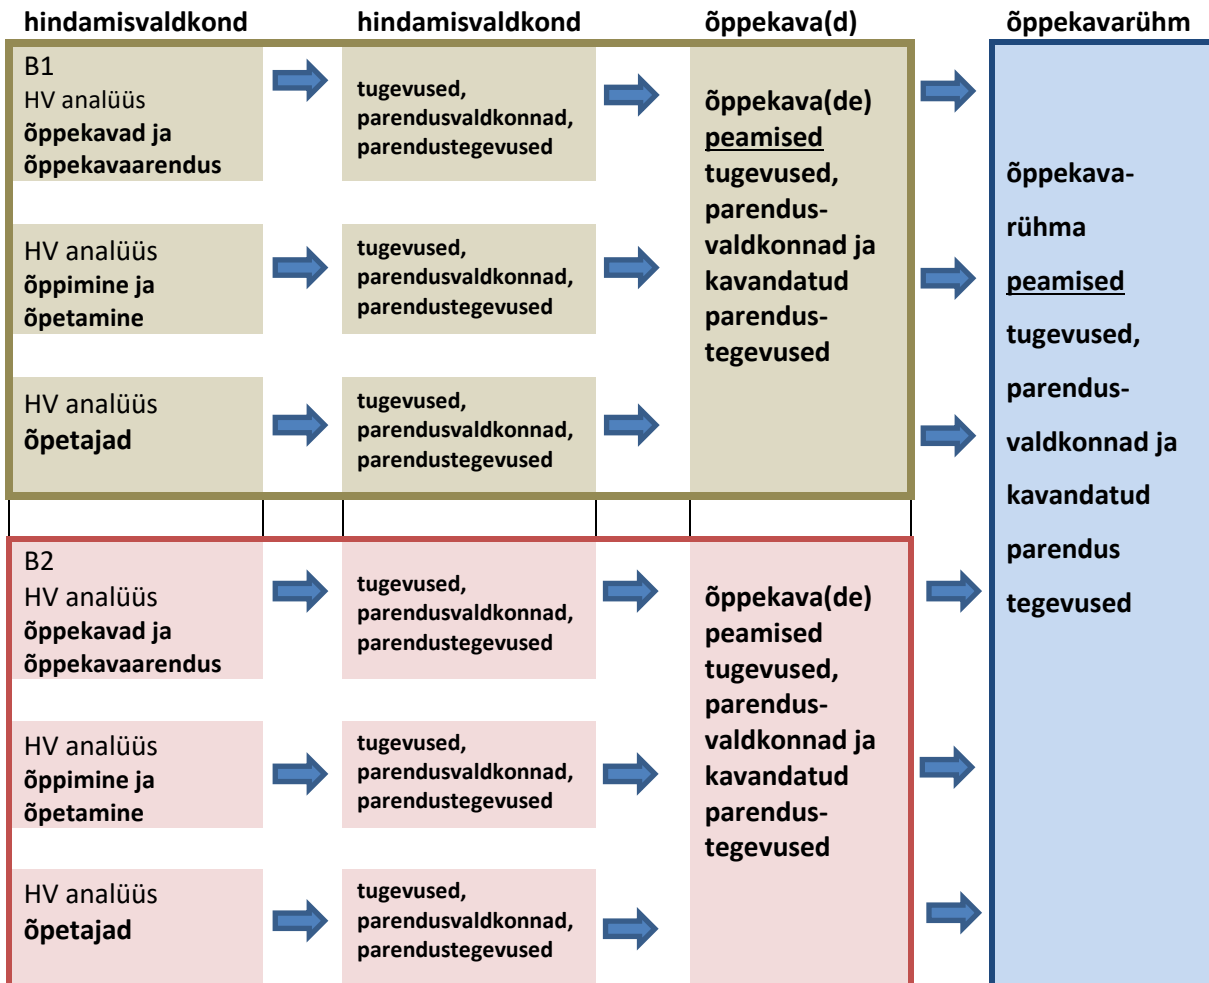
hindamisvaldkond

hindamisvaldkond

õppekava(d)

õppekavarühm

B1
HV analüüs
**õppekavad ja õppekavaarendus**

tugevused, parendusvaldkonnad, parendustegevused

HV analüüs
**õppimine ja õpetamine**

tugevused, parendusvaldkonnad, parendustegevused

HV analüüs
**õpetajad**

tugevused, parendusvaldkonnad, parendustegevused

õppekava(de) peamised tugevused, parendusvaldkonnad ja kavandatud parendustegevused

B2
HV analüüs
**õppekavad ja õppekavaarendus**

tugevused, parendusvaldkonnad, parendustegevused

HV analüüs
**õppimine ja õpetamine**

tugevused, parendusvaldkonnad, parendustegevused

HV analüüs
**õpetajad**

tugevused, parendusvaldkonnad, parendustegevused

õppekava(de) peamised tugevused, parendusvaldkonnad ja kavandatud parendustegevused

õppekavarühma peamised tugevused, parendusvaldkonnad ja kavandatud parendus tegevused